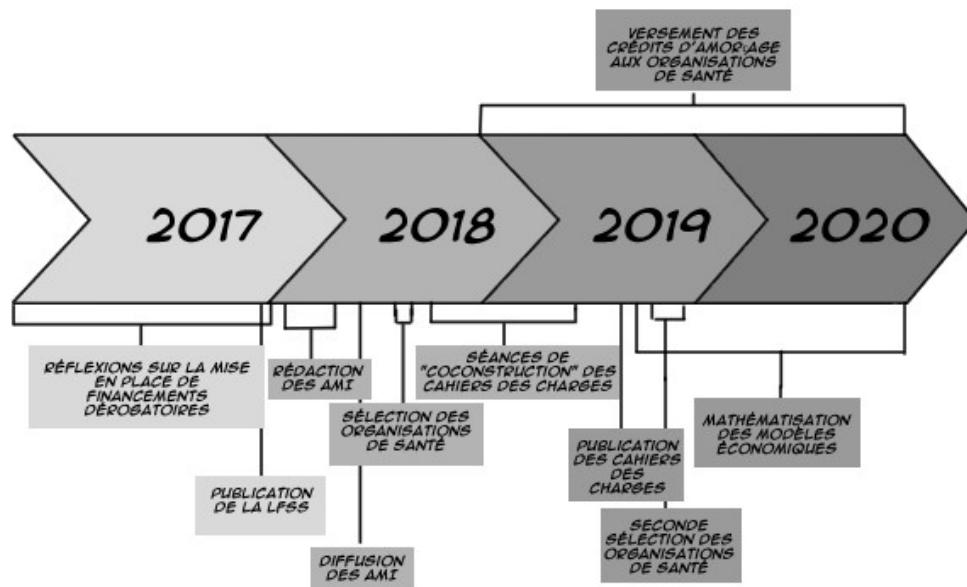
VERSEMENT DES CRÉDITS D'AMORÇAGE AUX ORGANISATIONS DE SANTÉ

2017

2018

2019

2020

RÉFLEXIONS SUR LA MISE EN PLACE DE FINANCEMENTS DÉROGATOIRES

RÉDACTION DES AMI

SÉANCES DE "COCONSTRUCTION" DES CAHIERS DES CHARGES

SÉLECTION DES ORGANISATIONS DE SANTÉ

MATHÉMATISATION DES MODÈLES ÉCONOMIQUES

PUBLICATION DES CAHIERS DES CHARGES

PUBLICATION DE LA LFSS

SECONDE SÉLECTION DES ORGANISATIONS DE SANTÉ

DIFFUSION DES AMI